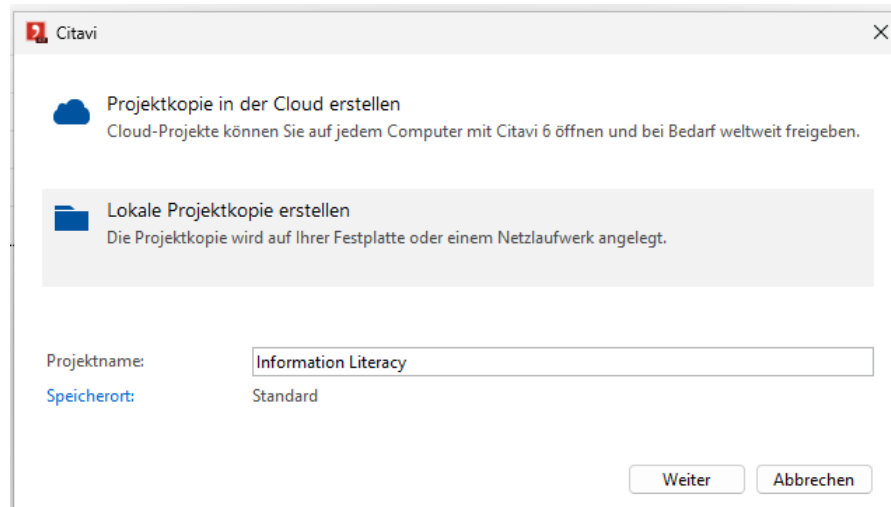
Citavi

Projektkopie in der Cloud erstellen
Cloud-Projekte können Sie auf jedem Computer mit Citavi 6 öffnen und bei Bedarf weltweit freigeben.

Lokale Projektkopie erstellen
Die Projektkopie wird auf Ihrer Festplatte oder einem Netzlaufwerk angelegt.

Projektname: Information Literacy
Speicherort: Standard

Weiter
Abbrechen